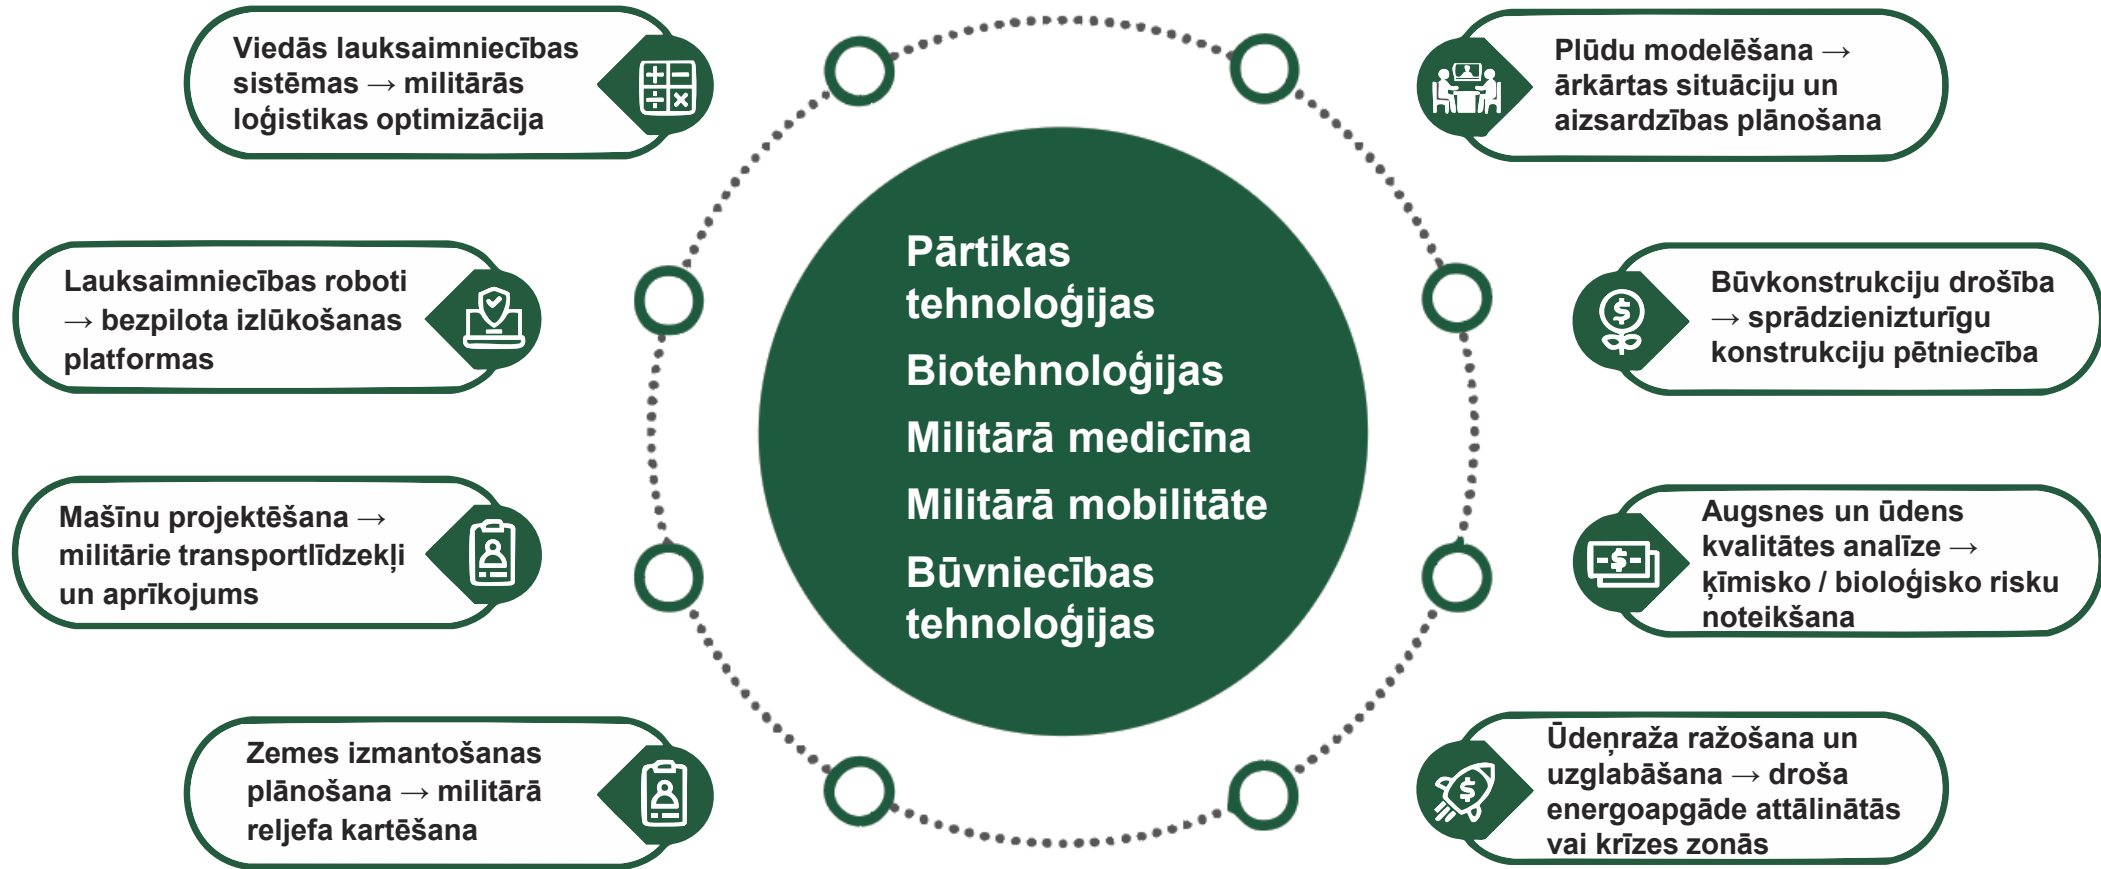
Viedās lauksaimniecības sistēmas → militārās loģistikas optimizācija

Lauksaimniecības roboti → bezpilota izlūkošanas platformas

Mašīnu projektēšana → militārie transportlīdzekļi un aprīkojums

Zemes izmantošanas plānošana → militārā reljefa kartēšana

Pārtikas tehnoloģijas
Biotehnoloģijas
Militārā medicīna
Militārā mobilitāte
Būvniecības tehnoloģijas

Plūdu modelēšana → ārkārtas situāciju un aizsardzības plānošana

Būvkonstrukciju drošība → sprādzienizturīgu konstrukciju pētniecība

Augsnes un ūdens kvalitātes analīze → ķīmisko / bioloģisko risku noteikšana

Ūdeņraža ražošana un uzglabāšana → droša energoapgāde attālinātās vai krīzes zonās